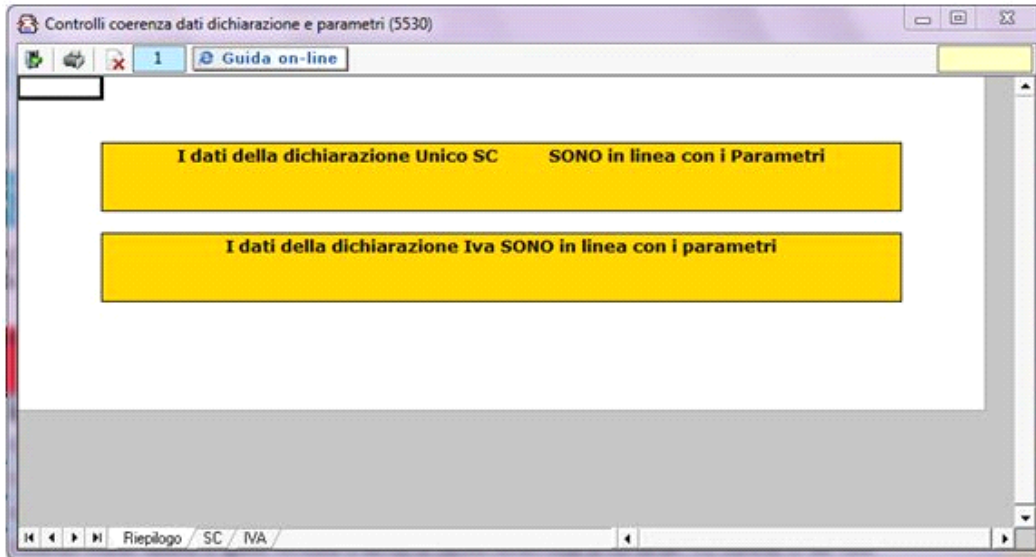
Controlli coerenza dati dichiarazione e parametri (5530)

1 Guida on-line

I dati della dichiarazione Unico SC SONO in linea con i Parametri

I dati della dichiarazione Iva SONO in linea con i parametri

Riepilogo / SC / IVA